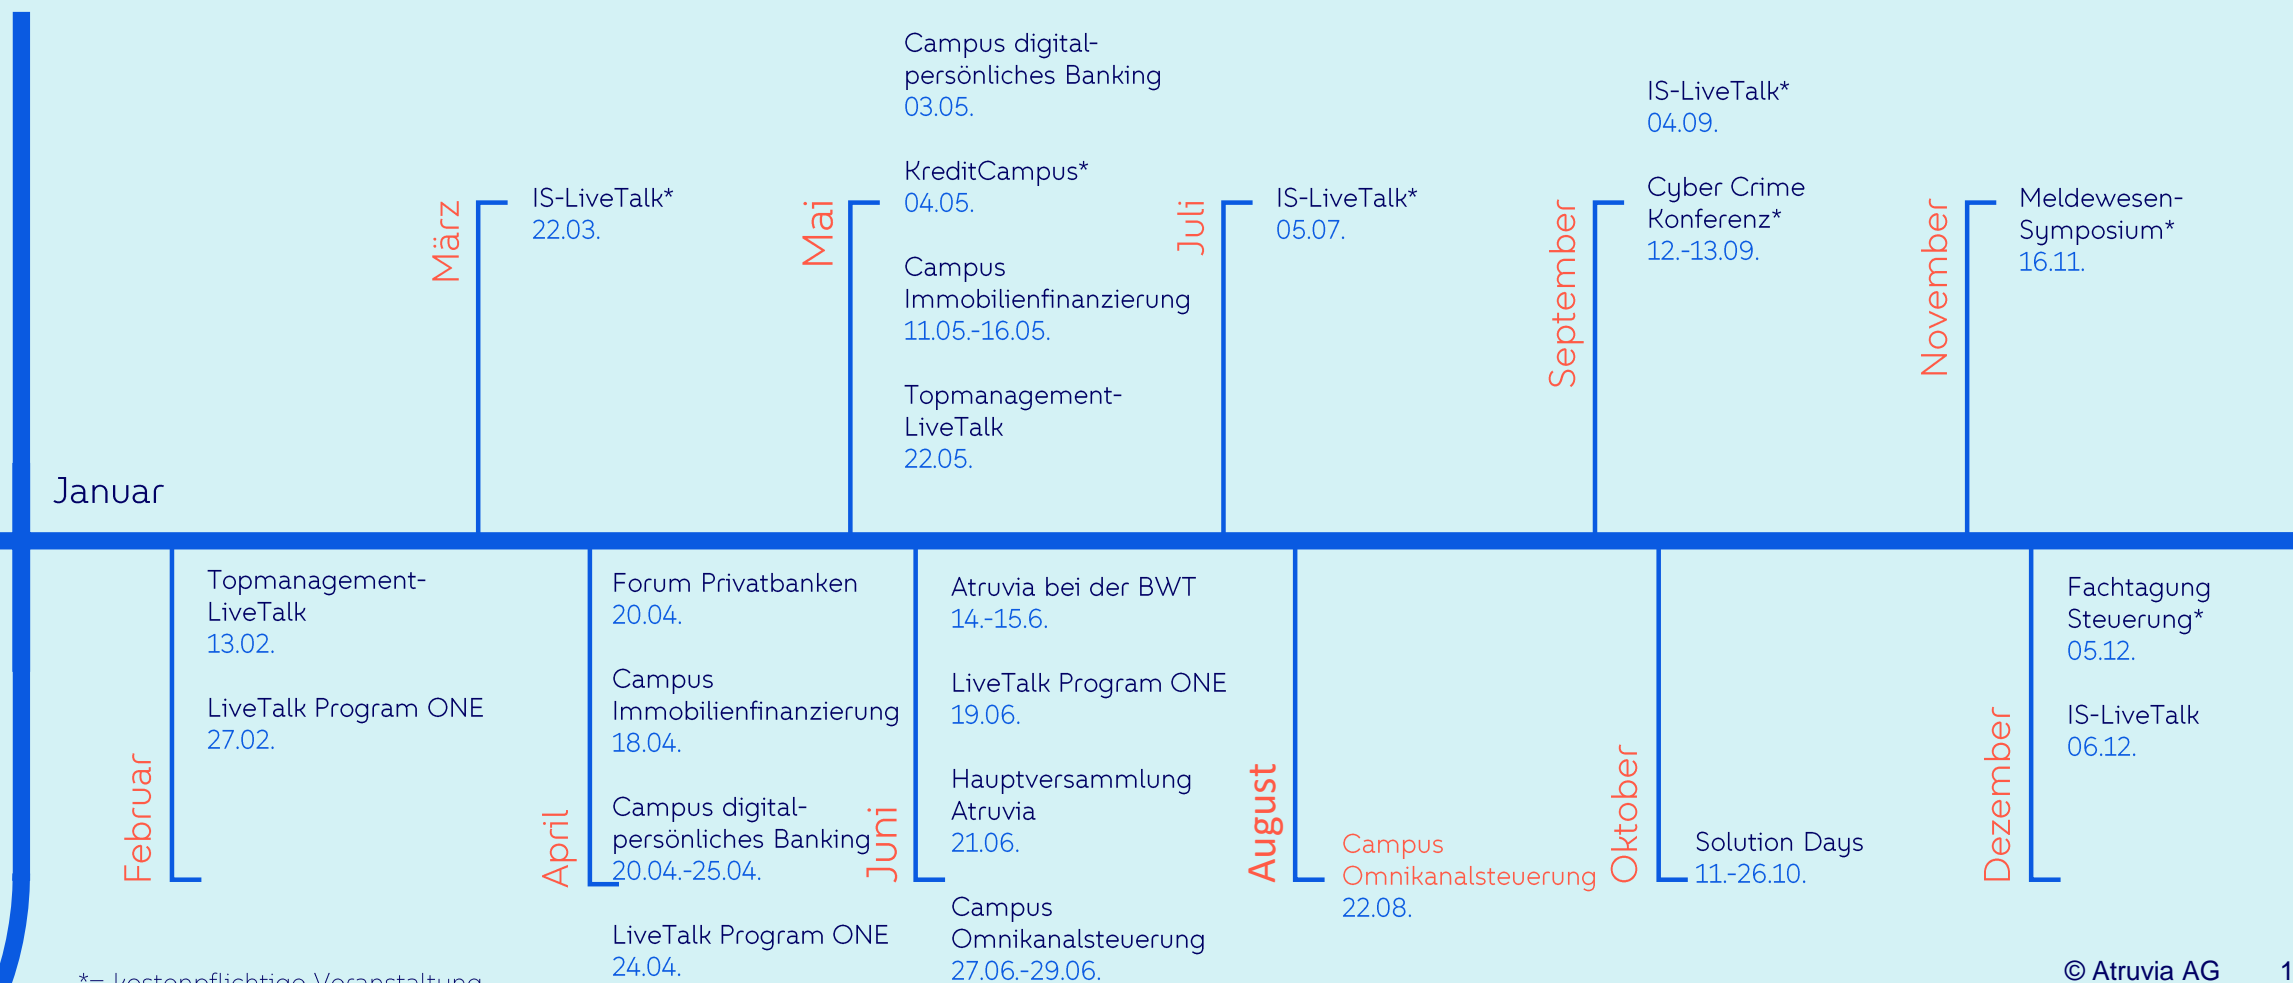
Januar

März
IS-LiveTalk*
22.03.

Mai
Campus digital-persönliches Banking
03.05.

KreditCampus*
04.05.

Campus Immobilienfinanzierung
11.05.-16.05.

Topmanagement-LiveTalk
22.05.

Juli
IS-LiveTalk*
05.07.

September
IS-LiveTalk*
04.09.

Cyber Crime Konferenz*
12.-13.09.

November
Meldewesen-Symposium*
16.11.

Februar
Topmanagement-LiveTalk
13.02.

LiveTalk Program ONE
27.02.

April
Forum Privatbanken
20.04.

Campus Immobilienfinanzierung
18.04.

Campus digital-persönliches Banking
20.04.-25.04.

LiveTalk Program ONE
24.04.

Juni
Atruvia bei der BWT
14.-15.6.

LiveTalk Program ONE
19.06.

Hauptversammlung Atruvia
21.06.

Campus Omnikanalsteuerung
27.06.-29.06.

August
Campus Omnikanalsteuerung
22.08.

Oktober
Solution Days
11.-26.10.

Dezember
Fachtagung Steuerung*
05.12.

IS-LiveTalk
06.12.

*= kostenpflichtige Veranstaltung

© Atruvia AG 1